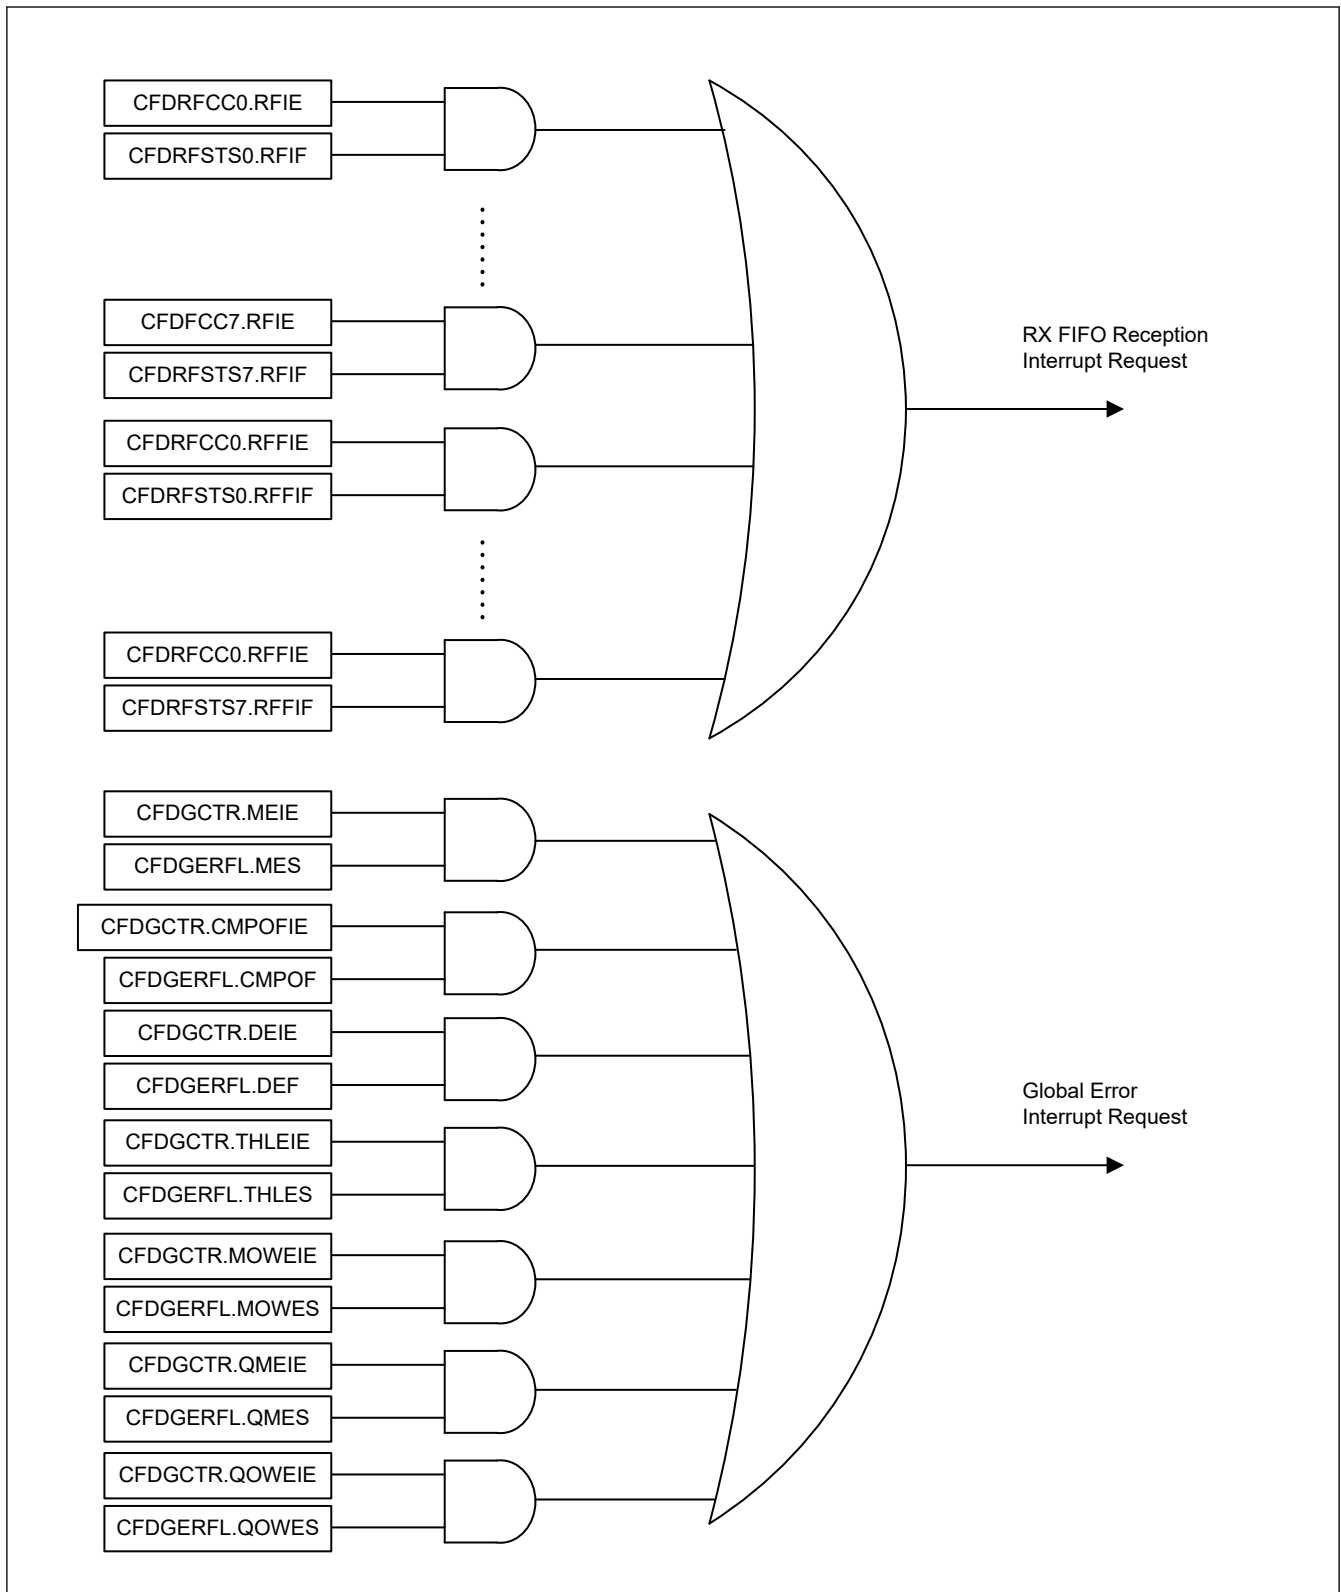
CFDRFCC0.RFIE
CFDRFSTS0.RFIF

CFDFCC7.RFIE
CFDRFSTS7.RFIF

CFDRFCC0.RFFIE
CFDRFSTS0.RFFIF

CFDRFCC0.RFFIE
CFDRFSTS7.RFFIF

RX FIFO Reception Interrupt Request

CFDGCTR.MEIE
CFDGERFL.MES
CFDGCTR.CMPOFIE
CFDGERFL.CMPOF
CFDGCTR.DEIE
CFDGERFL.DEF
CFDGCTR.THLEIE
CFDGERFL.THLES
CFDGCTR.MOWEIE
CFDGERFL.MOWES
CFDGCTR.QMEIE
CFDGERFL.QMES
CFDGCTR.QOWEIE
CFDGERFL.QOWES

Global Error Interrupt Request